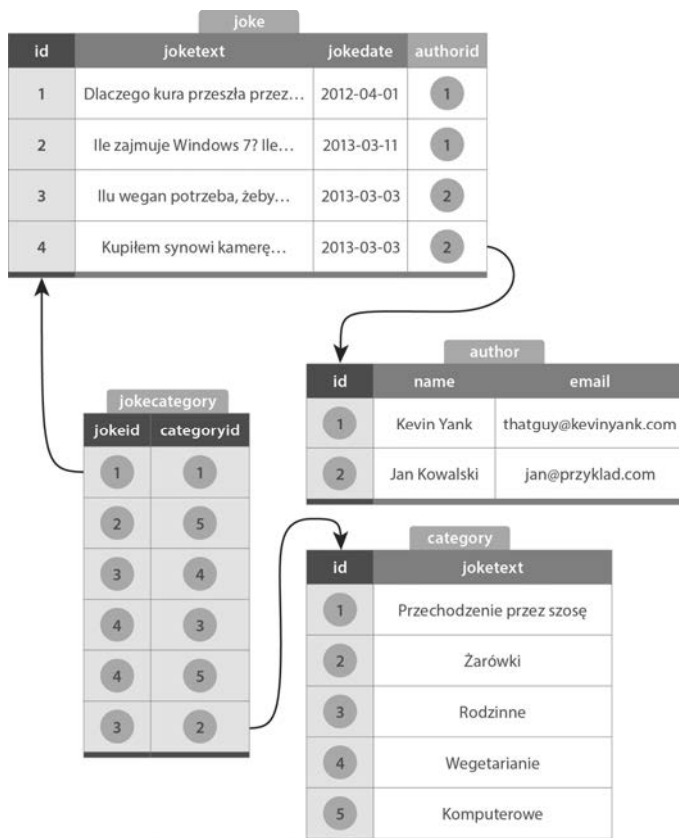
joke

| id | joketext | jokedate | authorid |
|---|---|---|---|
| 1 | Dlaczego kura przeszła przez… | 2012-04-01 | 1 |
| 2 | Ile zajmuje Windows 7? Ile… | 2013-03-11 | 1 |
| 3 | Ilu wegan potrzeba, żeby… | 2013-03-03 | 2 |
| 4 | Kupiłem synowi kamerę… | 2013-03-03 | 2 |

author

| id | name | email |
|---|---|---|
| 1 | Kevin Yank | thatguy@kevinyank.com |
| 2 | Jan Kowalski | jan@przyklad.com |

jokecategory

| jokeid | categoryid |
|---|---|
| 1 | 1 |
| 2 | 5 |
| 3 | 4 |
| 4 | 3 |
| 4 | 5 |
| 3 | 2 |

category

| id | joketext |
|---|---|
| 1 | Przechodzenie przez szosę |
| 2 | Żarówki |
| 3 | Rodzinne |
| 4 | Wegetarianie |
| 5 | Komputerowe |